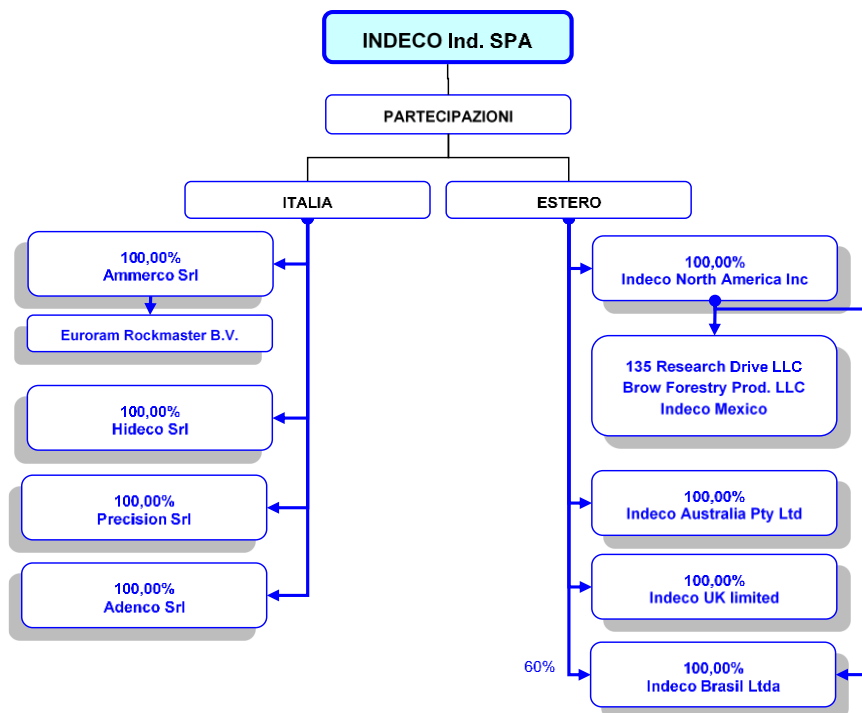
INDECO Ind. SPA

PARTECIPAZIONI

ITALIA

ESTERO

100,00%
Ammerco Srl

Euroram Rockmaster B.V.

100,00%
Hideco Srl

100,00%
Precision Srl

100,00%
Adenco Srl

100,00%
Indeco North America Inc

135 Research Drive LLC
Brow Forestry Prod. LLC
Indeco Mexico

100,00%
Indeco Australia Pty Ltd

100,00%
Indeco UK limited

60%

100,00%
Indeco Brasil Ltda